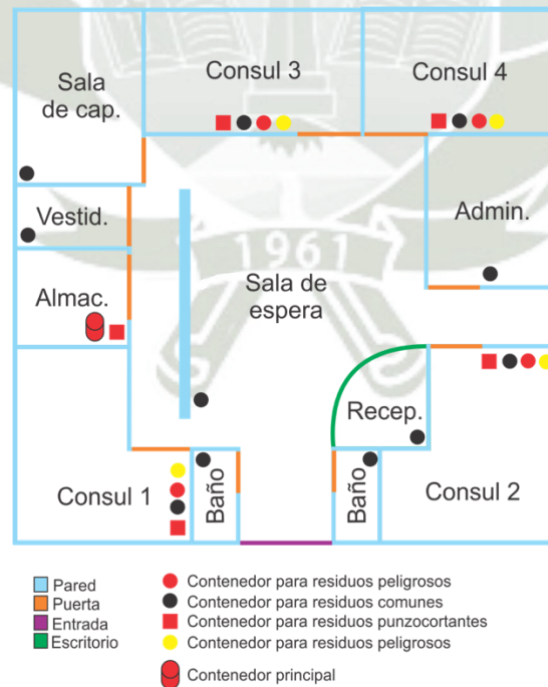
Sala de cap.

Consul 3

Consul 4

Vestid.

Admin.

1961

Almac.

Sala de espera

Recep.

Consul 1

Baño

Baño

Consul 2

Pared
Puerta
Entrada
Escritorio

Contenedor para residuos peligrosos
Contenedor para residuos comunes
Contenedor para residuos punzocortantes
Contenedor para residuos peligrosos

Contenedor principal